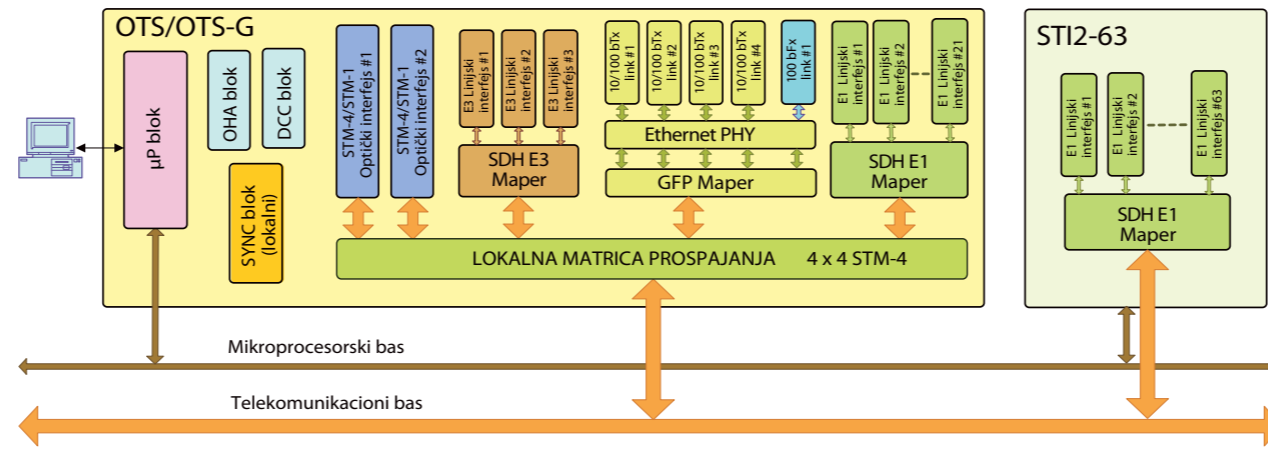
OTS/OTS-G

µP blok

OHA blok

DCC blok

SYNC blok (lokalni)

STM-4/STM-1 Optički interfejs #1

STM-4/STM-1 Optički interfejs #2

E3 Linijski interfejs #1

E3 Linijski interfejs #2

E3 Linijski interfejs #3

SDH E3 Maper

10/100 bTx link #1

10/100 bTx link #2

10/100 bTx link #3

10/100 bTx link #4

100 bFx link #1

Ethernet PHY

GFP Maper

E1 Linijski interfejs #1

E1 Linijski interfejs #2

E1 Linijski interfejs #21

SDH E1 Maper

LOKALNA MATRICA PROSPAJANJA 4 x 4 STM-4

STI2-63

E1 Linijski interfejs #1

E1 Linijski interfejs #2

E1 Linijski interfejs #63

SDH E1 Maper

Mikroprocesorski bas

Telekomunikacioni bas